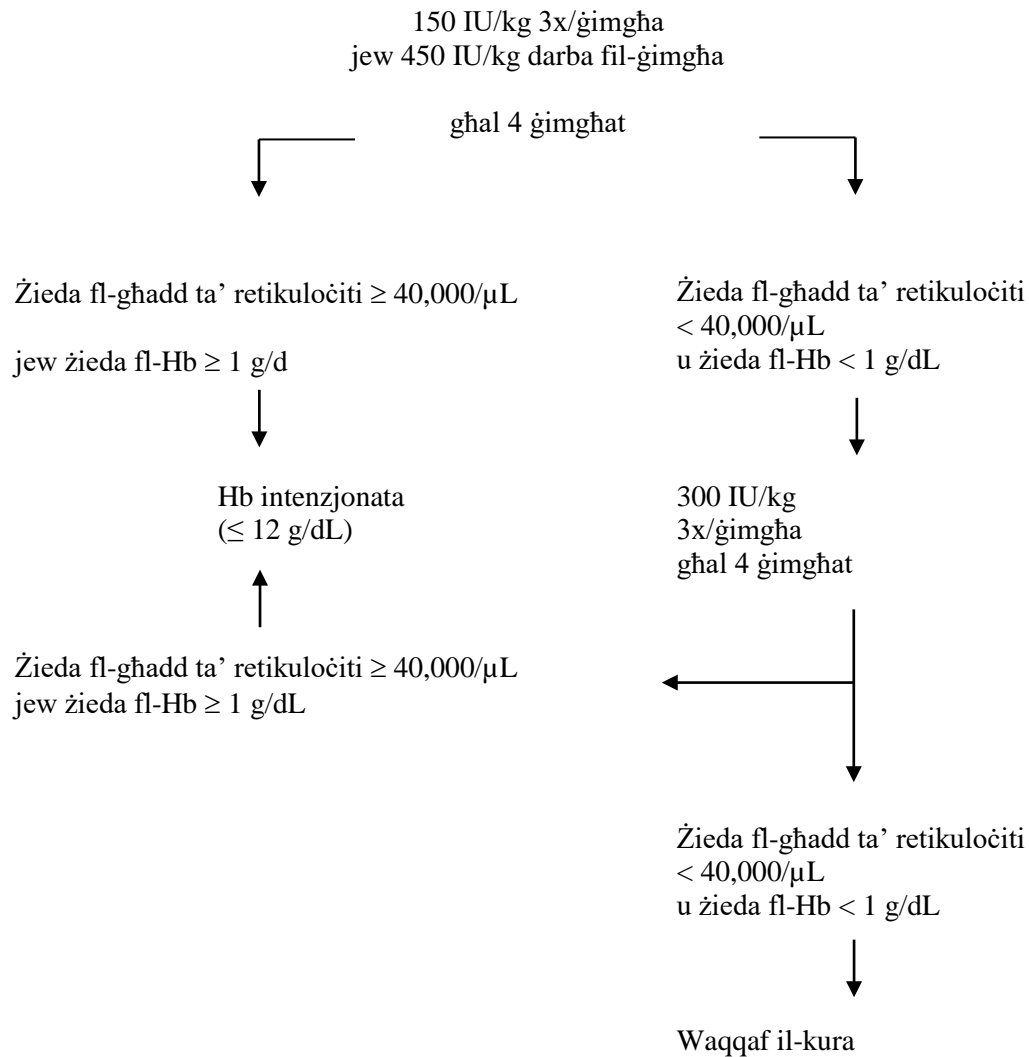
150 IU/kg 3x/ġimgħa
jew 450 IU/kg darba fil-ġimgħa

għal 4 ġimgħat

Żieda fl-għadd ta' retikuloċiti $\geq 40,000/\mu L$

jew żieda fl-Hb $\geq 1$ g/d

Hb intenzjonata
($\leq 12$ g/dL)

Żieda fl-għadd ta' retikuloċiti $\geq 40,000/\mu L$
jew żieda fl-Hb $\geq 1$ g/dL

Żieda fl-għadd ta' retikuloċiti
$< 40,000/\mu L$
u żieda fl-Hb $< 1$ g/dL

300 IU/kg
3x/ġimgħa
għal 4 ġimgħat

Żieda fl-għadd ta' retikuloċiti
$< 40,000/\mu L$
u żieda fl-Hb $< 1$ g/dL

Waqqaf il-kura